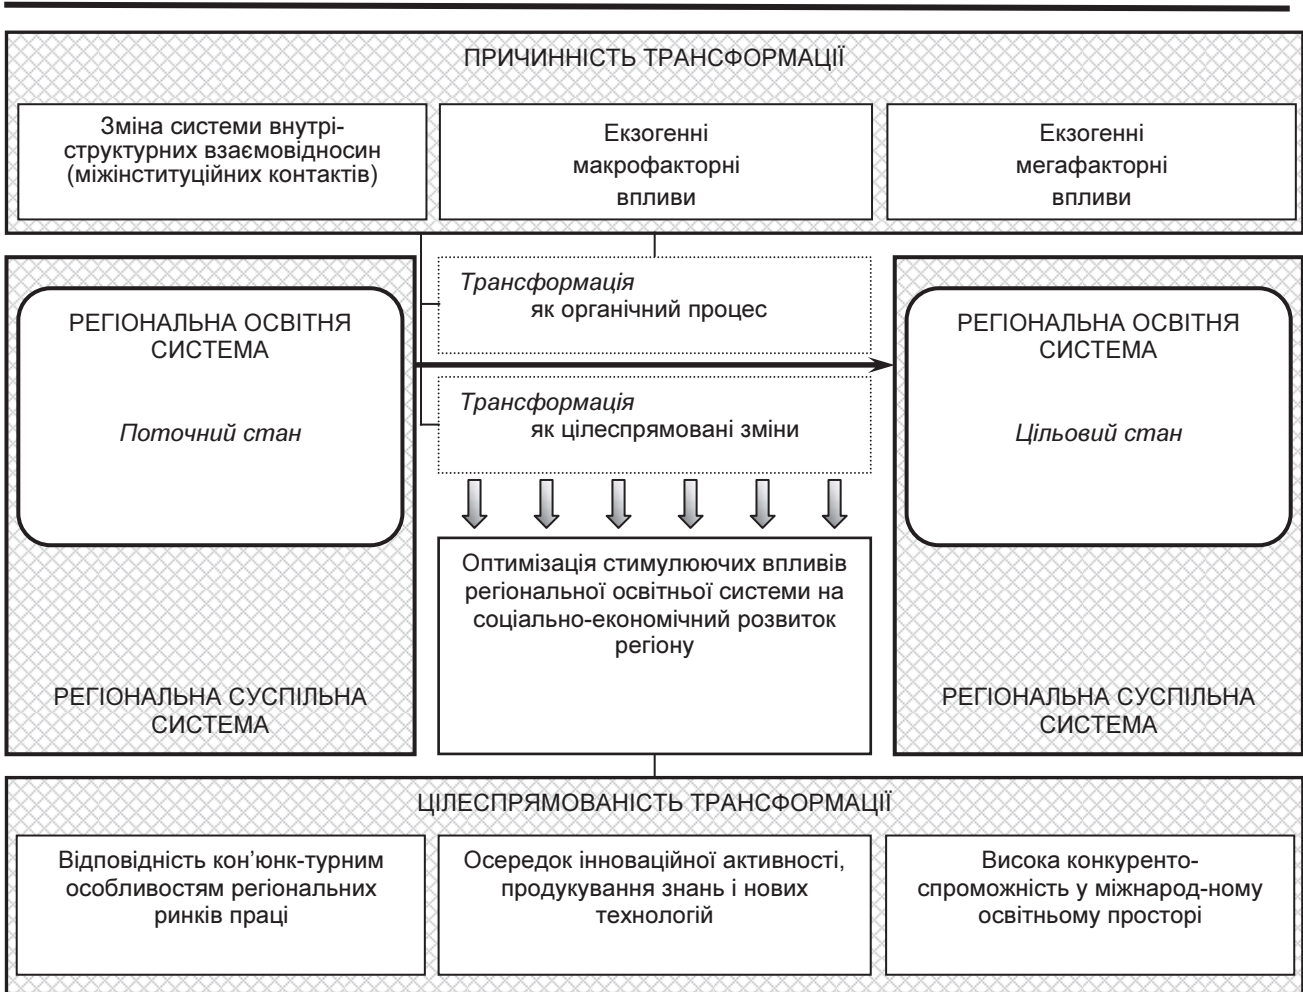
ПРИЧИННІСТЬ ТРАНСФОРМАЦІЇ

Зміна системи внутрі-структурних взаємовідносин (міжінституційних контактів)

Екзогенні макрофакторні впливи

Екзогенні мегафакторні впливи

РЕГІОНАЛЬНА ОСВІТНЯ СИСТЕМА

*Поточний стан*

*Трансформація* як органічний процес

*Трансформація* як цілеспрямовані зміни

РЕГІОНАЛЬНА ОСВІТНЯ СИСТЕМА

*Цільовий стан*

Оптимізація стимулюючих впливів регіональної освітньої системи на соціально-економічний розвиток регіону

РЕГІОНАЛЬНА СУСПІЛЬНА СИСТЕМА

РЕГІОНАЛЬНА СУСПІЛЬНА СИСТЕМА

ЦІЛЕСПРЯМОВАНІСТЬ ТРАНСФОРМАЦІЇ

Відповідність кон'юнк-турним особливостям регіональних ринків праці

Осередок інноваційної активності, продукування знань і нових технологій

Висока конкуренто-спроможність у міжнарод-ному освітньому просторі